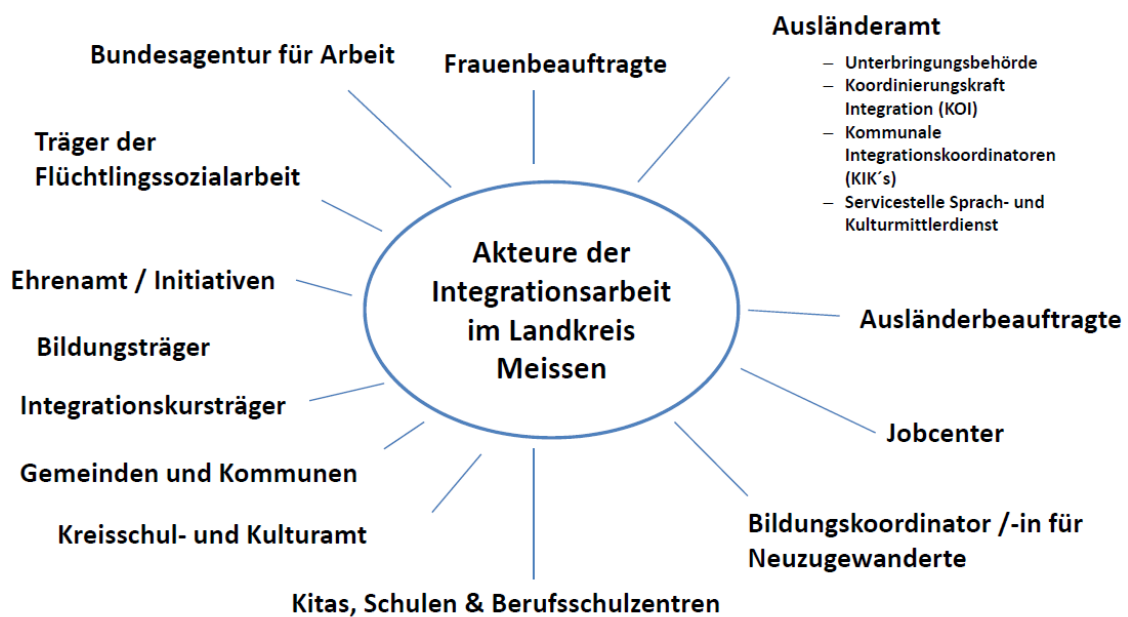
Akteure der Integrationsarbeit im Landkreis Meissen

Bundesagentur für Arbeit

Frauenbeauftragte

Ausländeramt

– Unterbringungsbehörde
– Koordinierungskraft Integration (KOI)
– Kommunale Integrationskoordinatoren (KIK´s)
– Servicestelle Sprach- und Kulturmittlerdienst

Träger der Flüchtlingssozialarbeit

Ehrenamt / Initiativen

Bildungsträger

Integrationskursträger

Gemeinden und Kommunen

Kreisschul- und Kulturamt

Kitas, Schulen & Berufsschulzentren

Bildungskoordinator /-in für Neuzugewanderte

Jobcenter

Ausländerbeauftragte